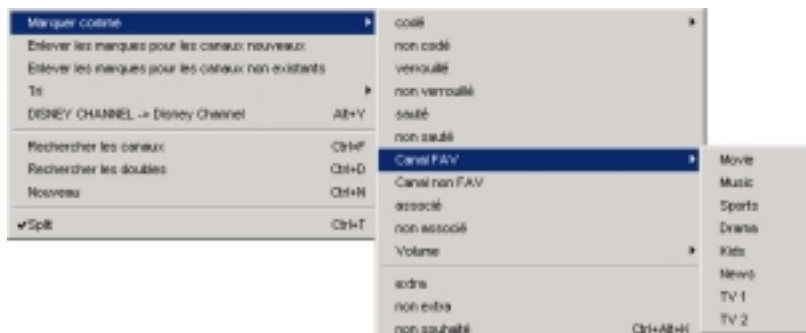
Marquer comme
Enlever les marques pour les canaux nouveaux
Enlever les marques pour les canaux non existants
Tri
DISNEY CHANNEL -> Disney Channel Alt+Y
Rechercher les canaux Ctrl+F
Rechercher les doubles Ctrl+D
Nouveau Ctrl+N
✔Split Ctrl+T

codé
non codé
verrouillé
non verrouillé
sauté
non sauté
Canal FAV
Canal non FAV
associé
non associé
Volume
extra
non extra
non souhaité Ctrl+Alt+H

Movie
Music
Sports
Drama
Kids
News
TV 1
TV 2